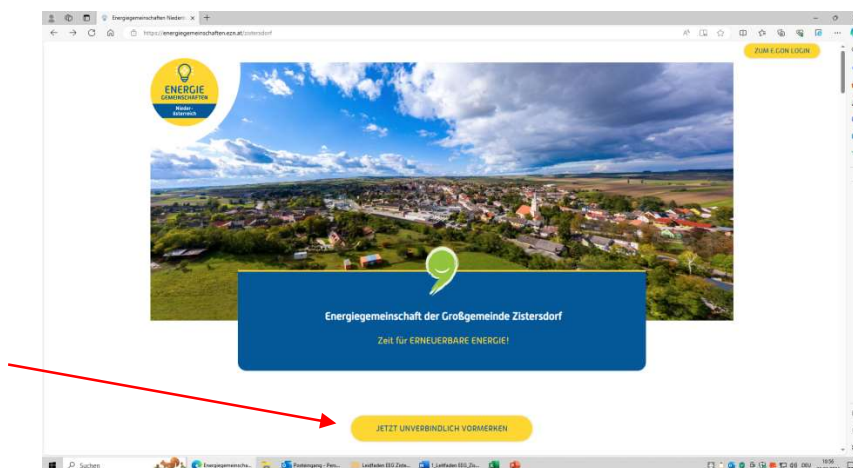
Energiegemeinschaften Nieder

https://energiegemeinschaften.ezn.at/zistersdorf

ZUM E.CON LOGIN

ENERGIE GEMEINSCHAFTEN Nieder-österreich

Energiegemeinschaft der Großgemeinde Zistersdorf

Zeit für ERNEUERBARE ENERGIE!

JETZT UNVERBINDLICH VORMERKEN

Suchen

Energiegemeinscha...

Posteingang - Pers...

Leitfaden EEG Ziste...

I_Leitfaden EEG_Zis...

DEU

10:56